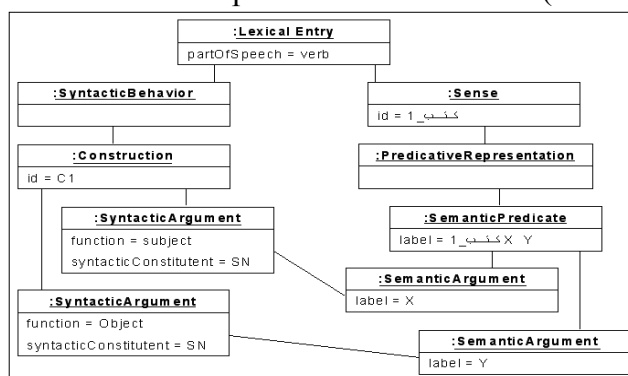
:Lexical Entry
partOfSpeech = verb

:SyntacticBehavior

:Sense
id = كتب_1

:Construction
id = C1

:PredicativeRepresentation

:SyntacticArgument
function = subject
syntacticConstitutent = SN

:SemanticPredicate
label = كتب_1 X Y

:SemanticArgument
label = X

:SyntacticArgument
function = Object
syntacticConstitutent = SN

:SemanticArgument
label = Y